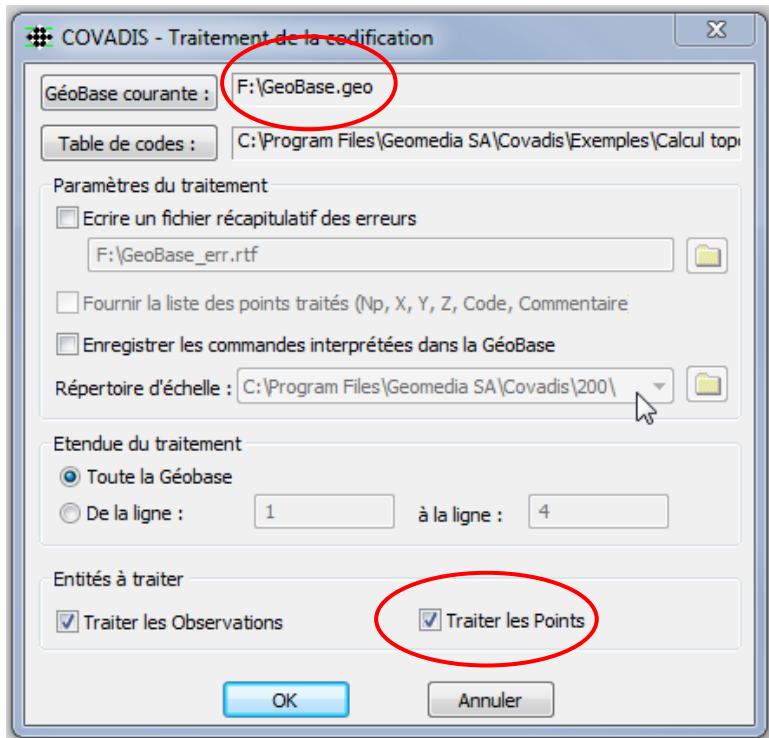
COVADIS - Traitement de la codification

GéoBase courante :
F:\GeoBase.geo

Table de codes :
C:\Program Files\Geomedia SA\Covadis\Exemples\Calcul topo

Paramètres du traitement

Ecrire un fichier récapitulatif des erreurs

F:\GeoBase_err.rtf

Fournir la liste des points traités (Np, X, Y, Z, Code, Commentaire

Enregistrer les commandes interprétées dans la GéoBase

Répertoire d'échelle : C:\Program Files\Geomedia SA\Covadis\200\

Etendue du traitement

Toute la Géobase

De la ligne : 1 à la ligne : 4

Entités à traiter

Traiter les Observations

Traiter les Points

OK

Annuler